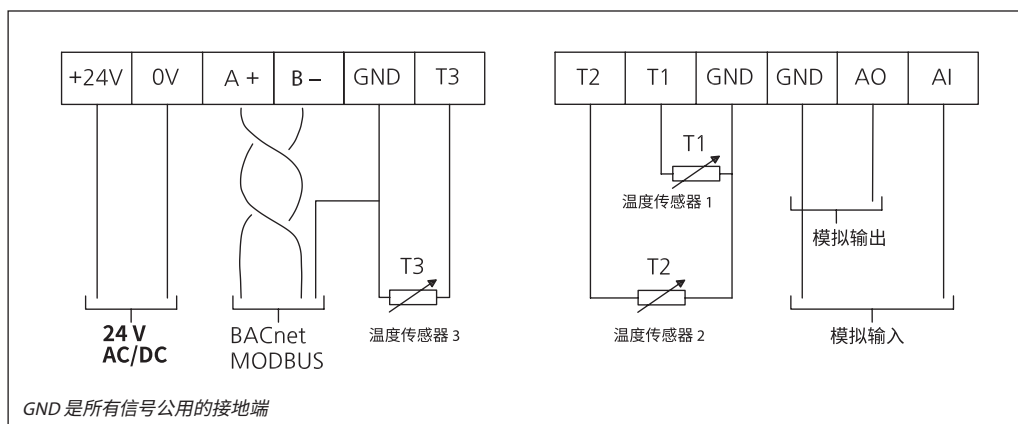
| +24V | 0V | A + | B – | GND | T3 |
|---|---|---|---|---|---|

| T2 | T1 | GND | GND | AO | AI |
|---|---|---|---|---|---|

T1
温度传感器 1

模拟输出

T3

T2

24 V
AC/DC

BACnet
MODBUS

温度传感器 3

温度传感器 2

模拟输入

GND 是所有信号公用的接地端